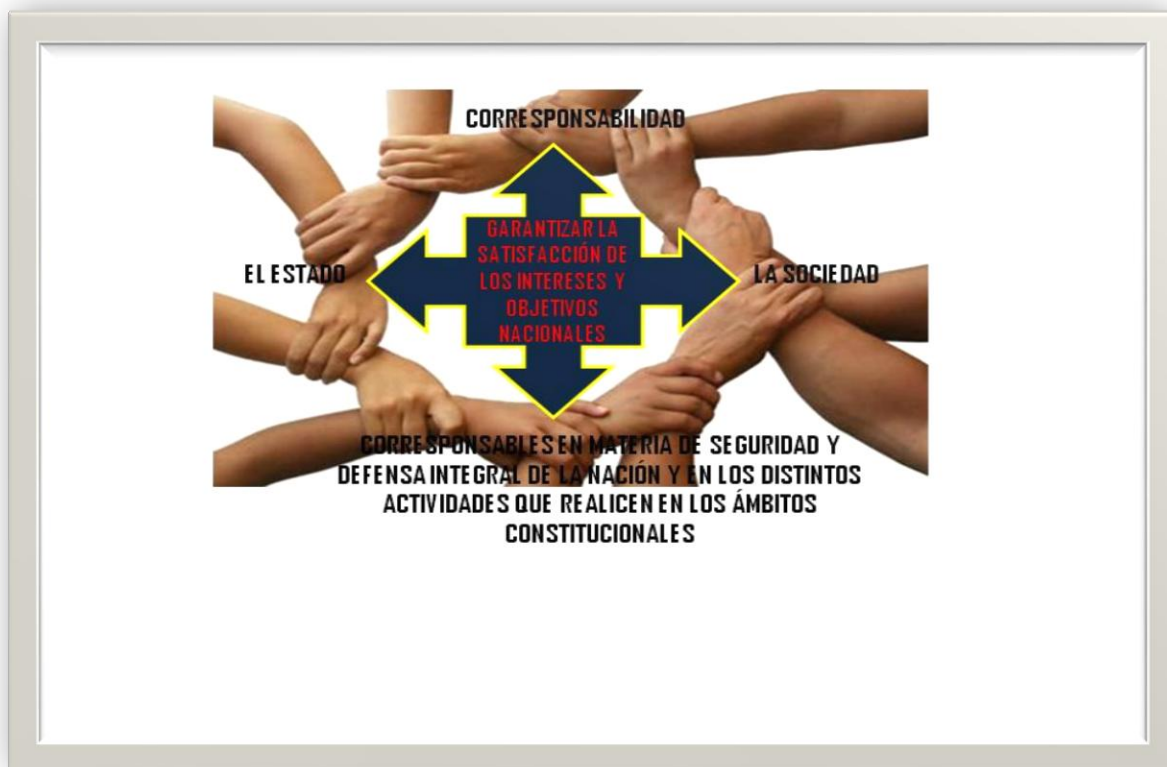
CORRESPONSABILIDAD

EL ESTADO

GARANTIZAR LA SATISFACCIÓN DE LOS INTERESES Y OBJETIVOS NACIONALES

LA SOCIEDAD

CORRESPONSABLES EN MATERIA DE SEGURIDAD Y DEFENSA INTEGRAL DE LA NACIÓN Y EN LOS DISTINTOS ACTIVIDADES QUE REALICEN EN LOS ÁMBITOS CONSTITUCIONALES